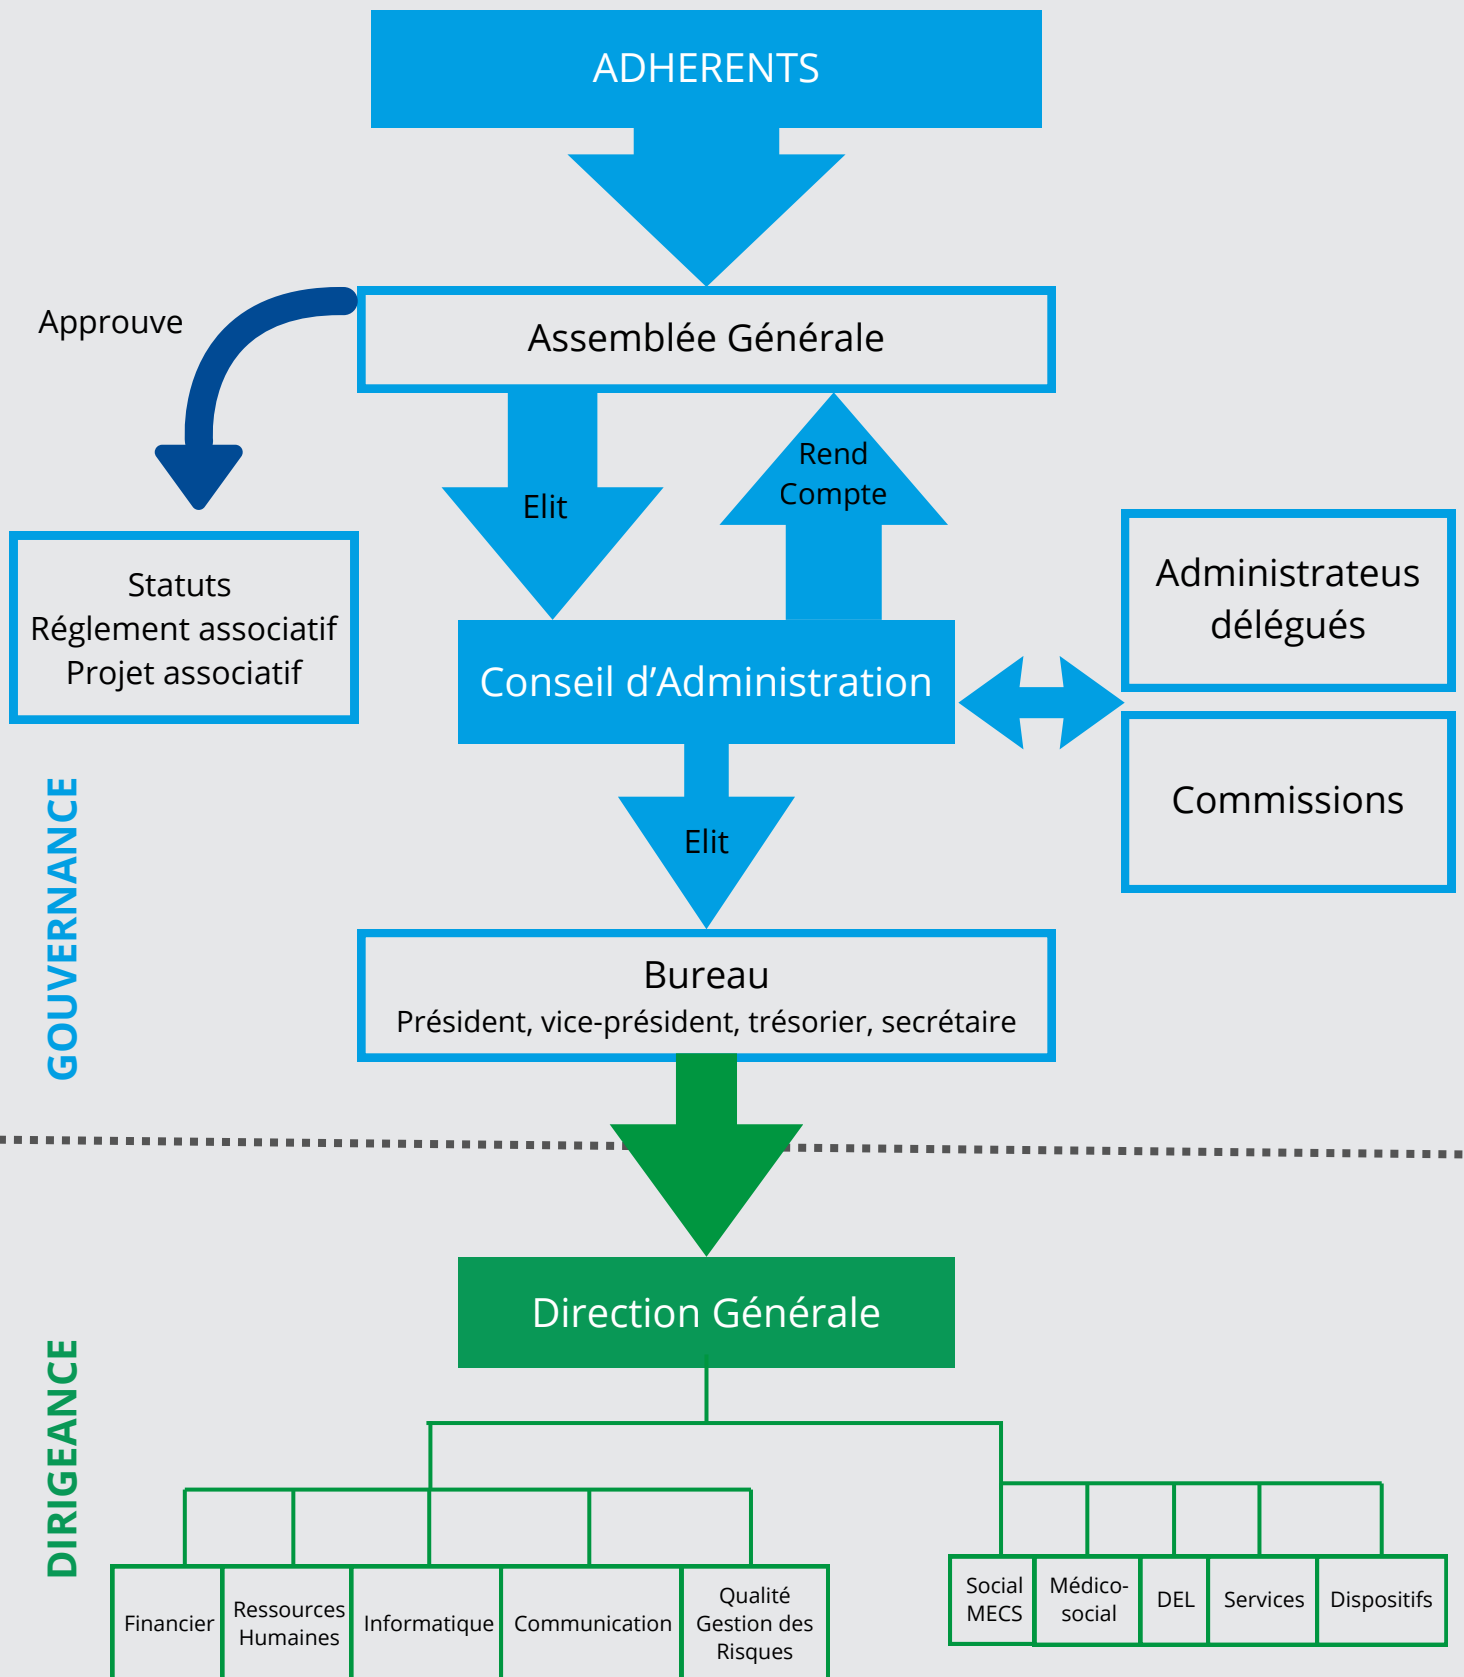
ADHERENTS

Approuve

Assemblée Générale

Elit

Rend Compte

Statuts
Réglement associatif
Projet associatif

Conseil d'Administration

Administrateus délégués

Commissions

Elit

GOUVERNANCE

Bureau
Président, vice-président, trésorier, secrétaire

DIRIGEANCE

Direction Générale

Financier

Ressources Humaines

Informatique

Communication

Qualité Gestion des Risques

Social MECS

Médico-social

DEL

Services

Dispositifs